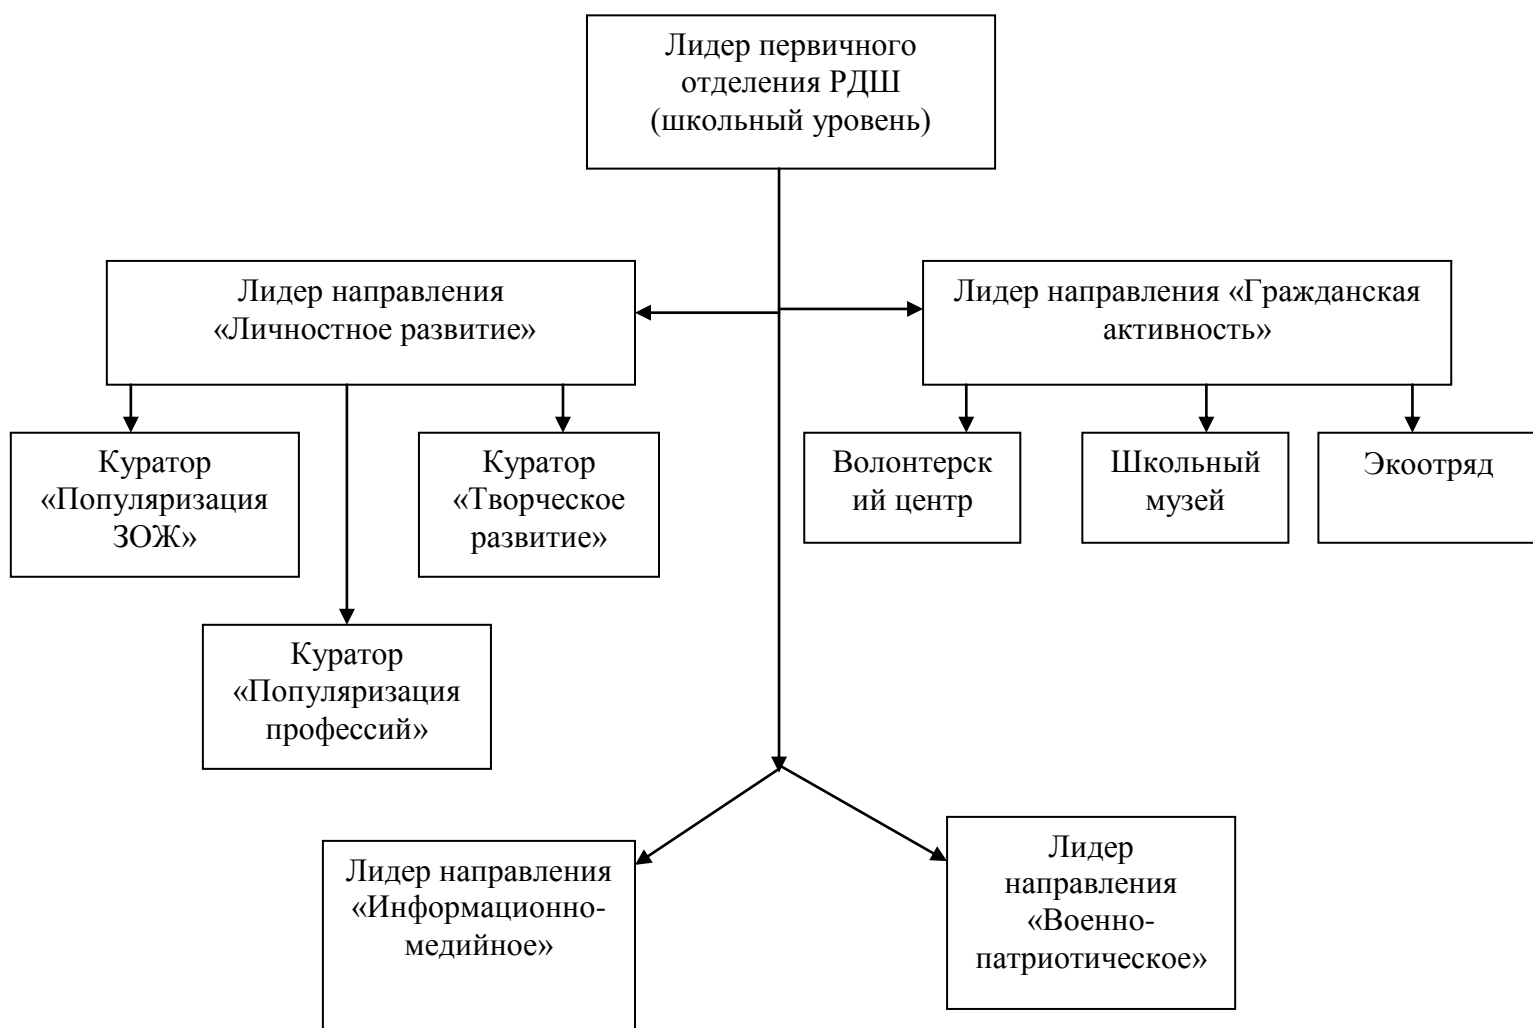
Лидер первичного отделения РДШ (школьный уровень)

Лидер направления «Личностное развитие»

Лидер направления «Гражданская активность»

Куратор «Популяризация ЗОЖ»

Куратор «Творческое развитие»

Волонтерский центр

Школьный музей

Экоотряд

Куратор «Популяризация профессий»

Лидер направления «Информационно-медийное»

Лидер направления «Военно-патриотическое»